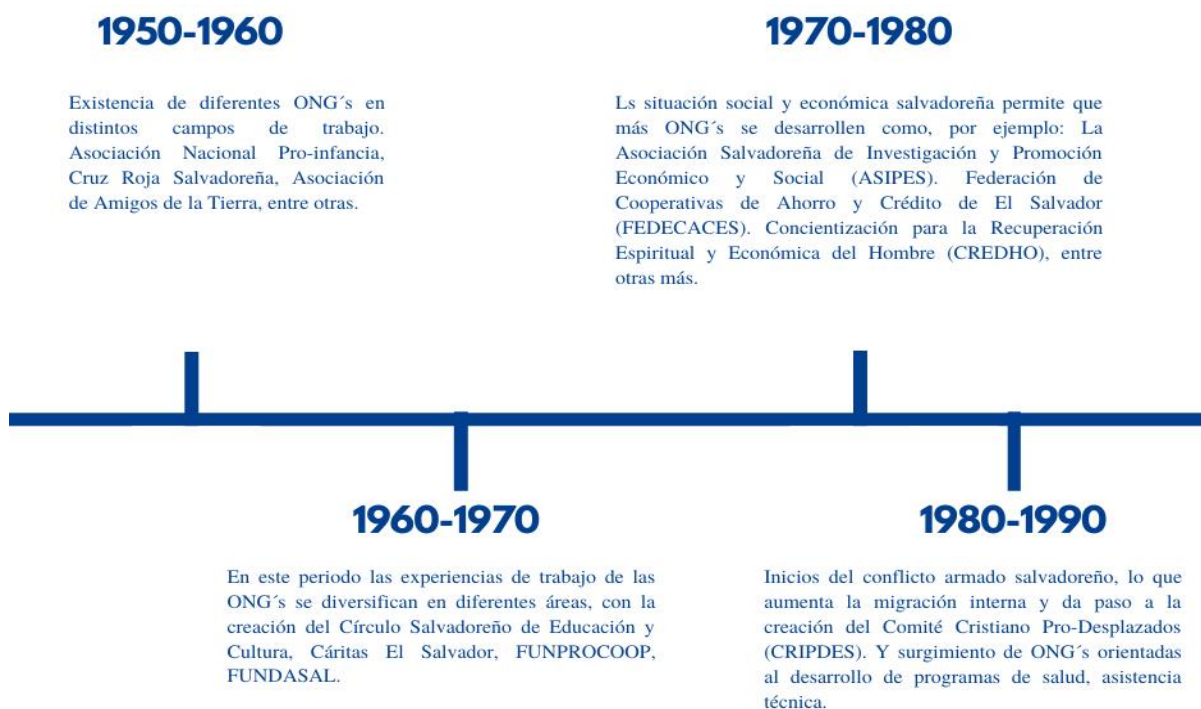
1950-1960

Existencia de diferentes ONG´s en distintos campos de trabajo. Asociación Nacional Pro-infancia, Cruz Roja Salvadoreña, Asociación de Amigos de la Tierra, entre otras.

1970-1980

Ls situación social y económica salvadoreña permite que más ONG´s se desarrollen como, por ejemplo: La Asociación Salvadoreña de Investigación y Promoción Económico y Social (ASIPES). Federación de Cooperativas de Ahorro y Crédito de El Salvador (FEDECACES). Concientización para la Recuperación Espiritual y Económica del Hombre (CREDHO), entre otras más.

1960-1970

En este periodo las experiencias de trabajo de las ONG´s se diversifican en diferentes áreas, con la creación del Círculo Salvadoreño de Educación y Cultura, Cáritas El Salvador, FUNPROCOOP, FUNDASAL.

1980-1990

Inicios del conflicto armado salvadoreño, lo que aumenta la migración interna y da paso a la creación del Comité Cristiano Pro-Desplazados (CRIPDES). Y surgimiento de ONG´s orientadas al desarrollo de programas de salud, asistencia técnica.